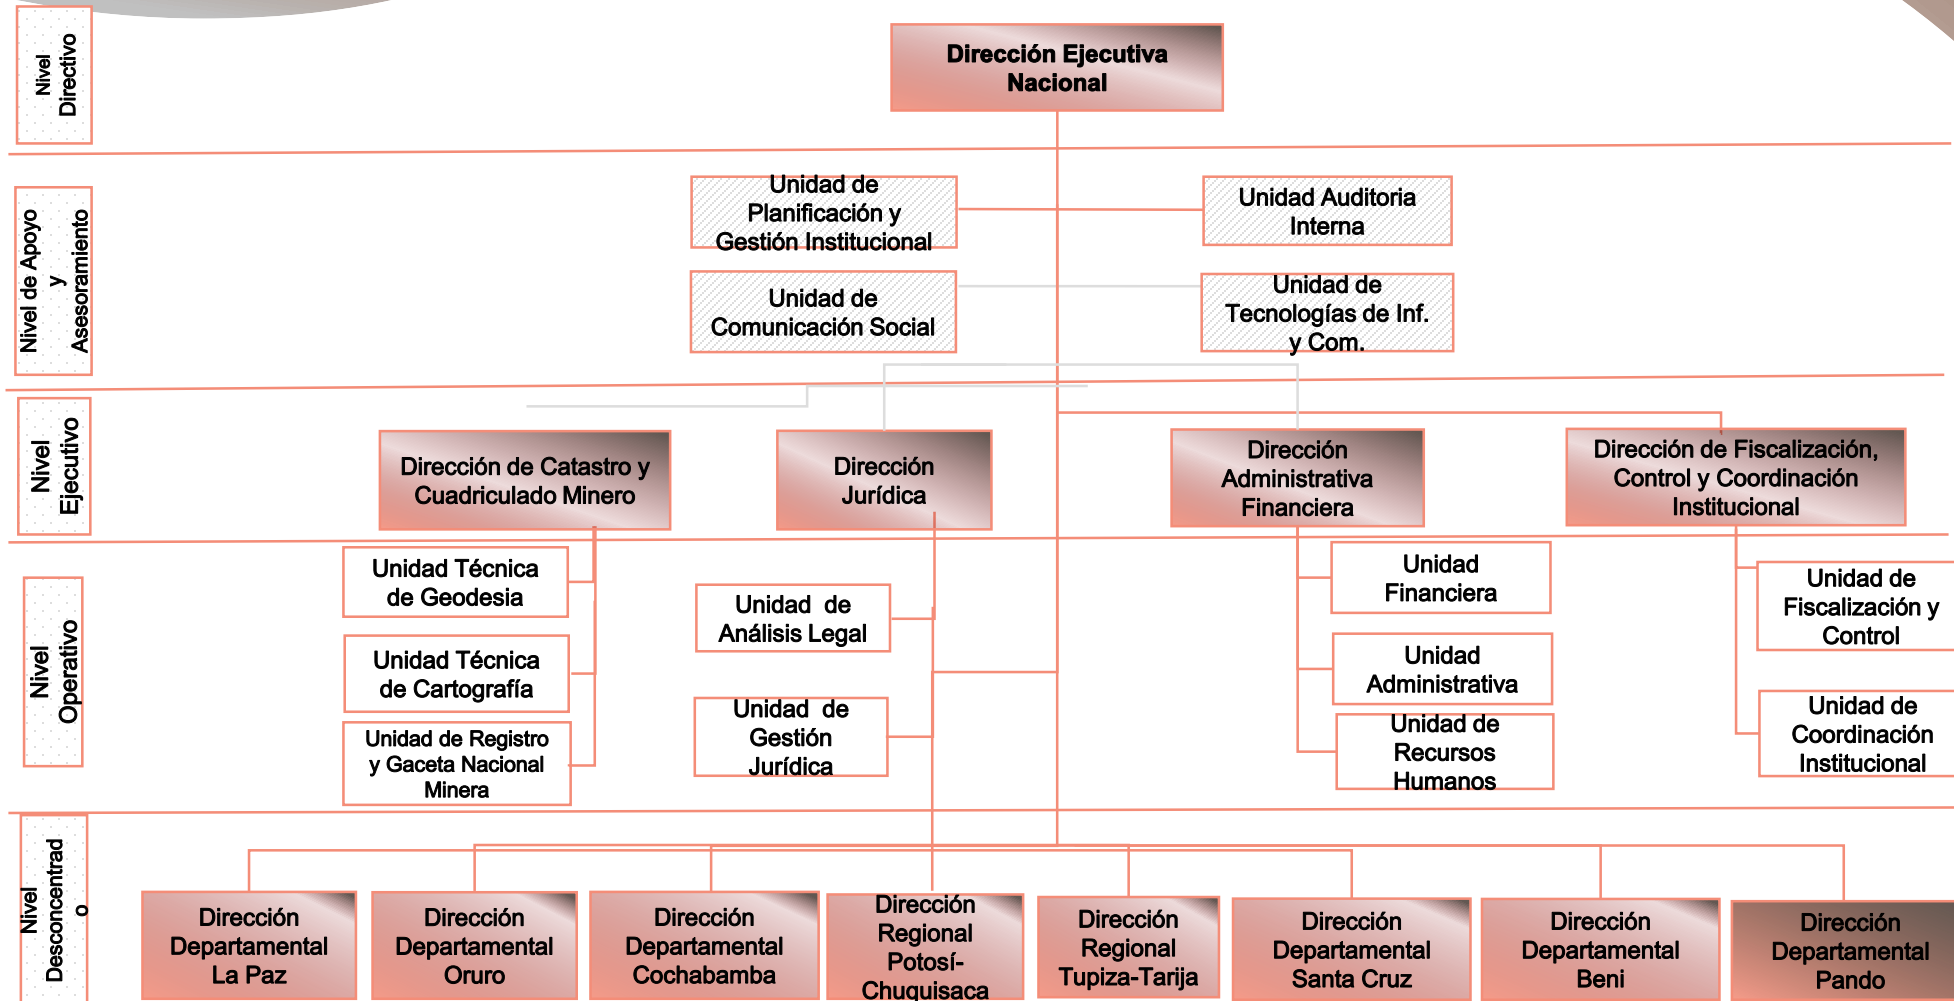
Nivel Directivo

Dirección Ejecutiva Nacional

Nivel de Apoyo y Asesoramiento

Unidad de Planificación y Gestión Institucional

Unidad Auditoria Interna

Unidad de Comunicación Social

Unidad de Tecnologías de Inf. y Com.

Nivel Ejecutivo

Dirección de Catastro y Cuadriculado Minero

Dirección Jurídica

Dirección Administrativa Financiera

Dirección de Fiscalización, Control y Coordinación Institucional

Nivel Operativo

Unidad Técnica de Geodesia

Unidad Técnica de Cartografía

Unidad de Registro y Gaceta Nacional Minera

Unidad de Análisis Legal

Unidad de Gestión Jurídica

Unidad Financiera

Unidad Administrativa

Unidad de Recursos Humanos

Unidad de Fiscalización y Control

Unidad de Coordinación Institucional

Nivel Desconcentrad o

Dirección Departamental La Paz

Dirección Departamental Oruro

Dirección Departamental Cochabamba

Dirección Regional Potosí-Chuquisaca

Dirección Regional Tupiza-Tarija

Dirección Departamental Santa Cruz

Dirección Departamental Beni

Dirección Departamental Pando